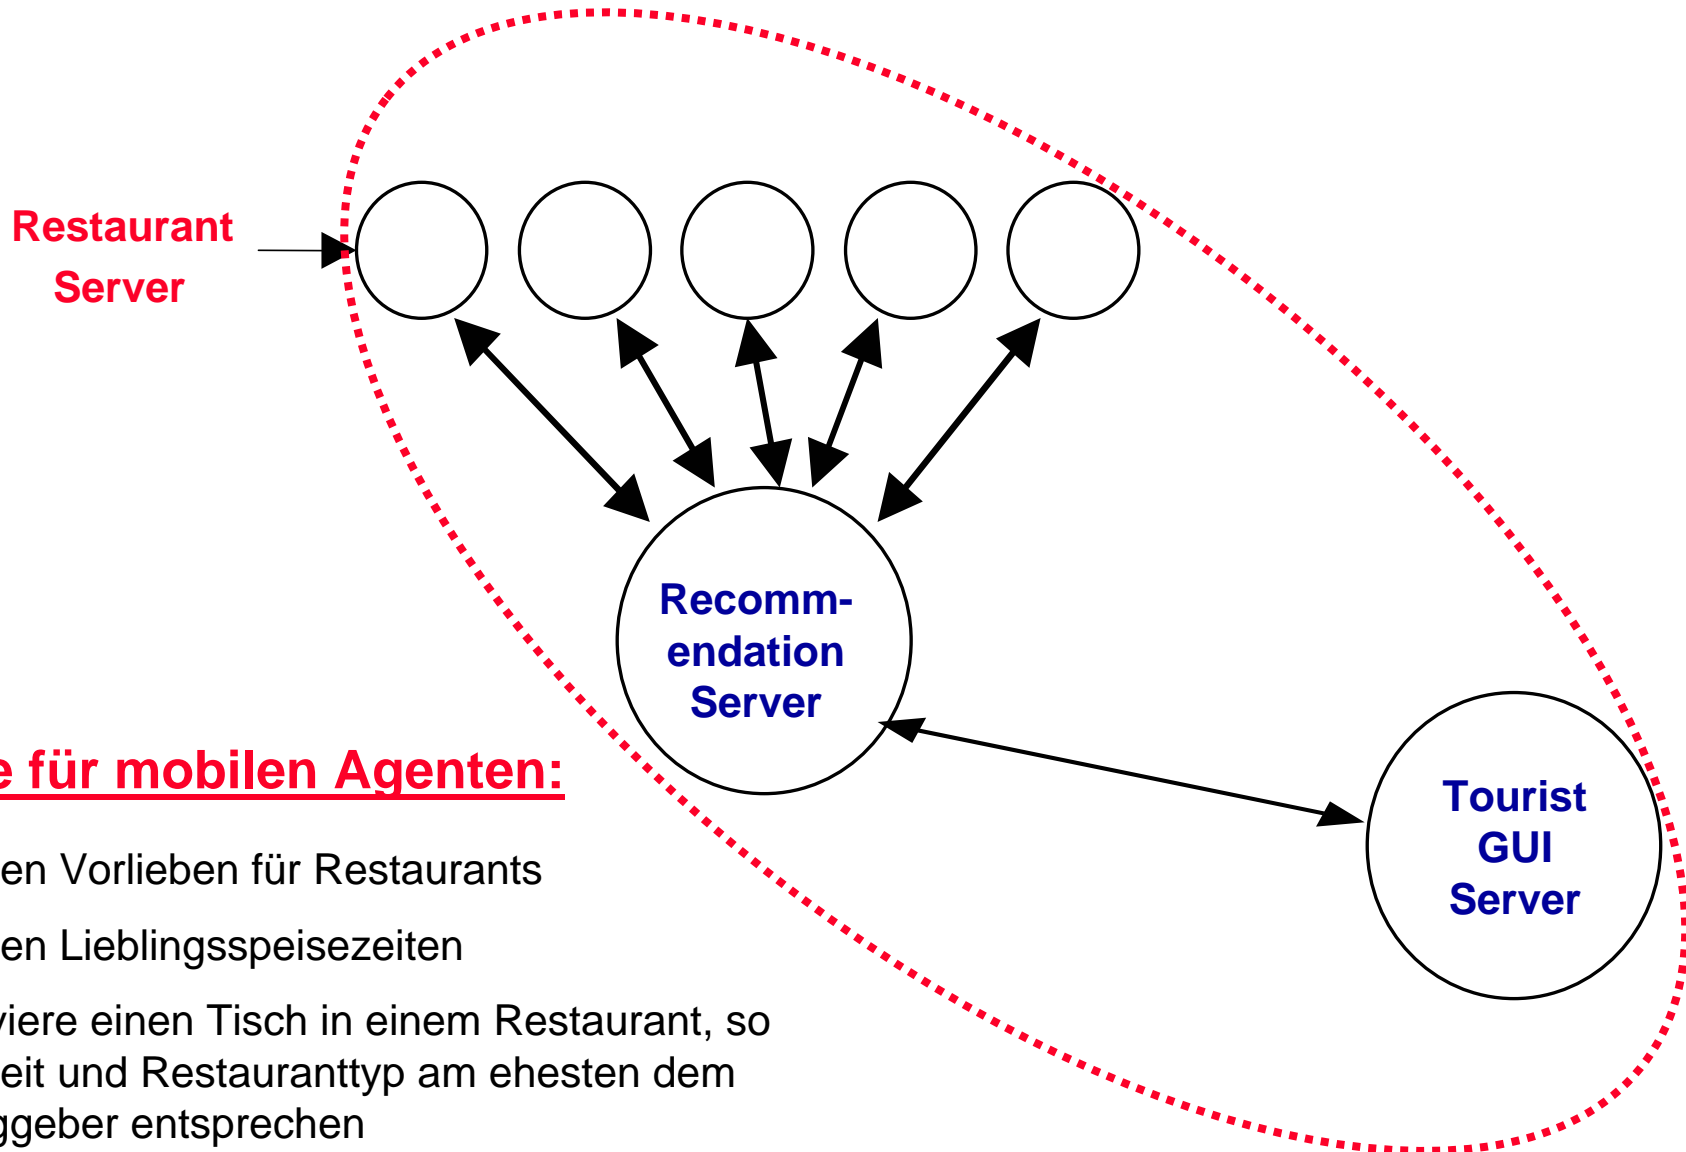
Restaurant Server

Recomm-endation Server

Tourist GUI Server

e für mobilen Agenten:

en Vorlieben für Restaurants

en Lieblingsspeisezeiten

viere einen Tisch in einem Restaurant, so eit und Restauranttyp am ehesten dem ggeber entsprechen